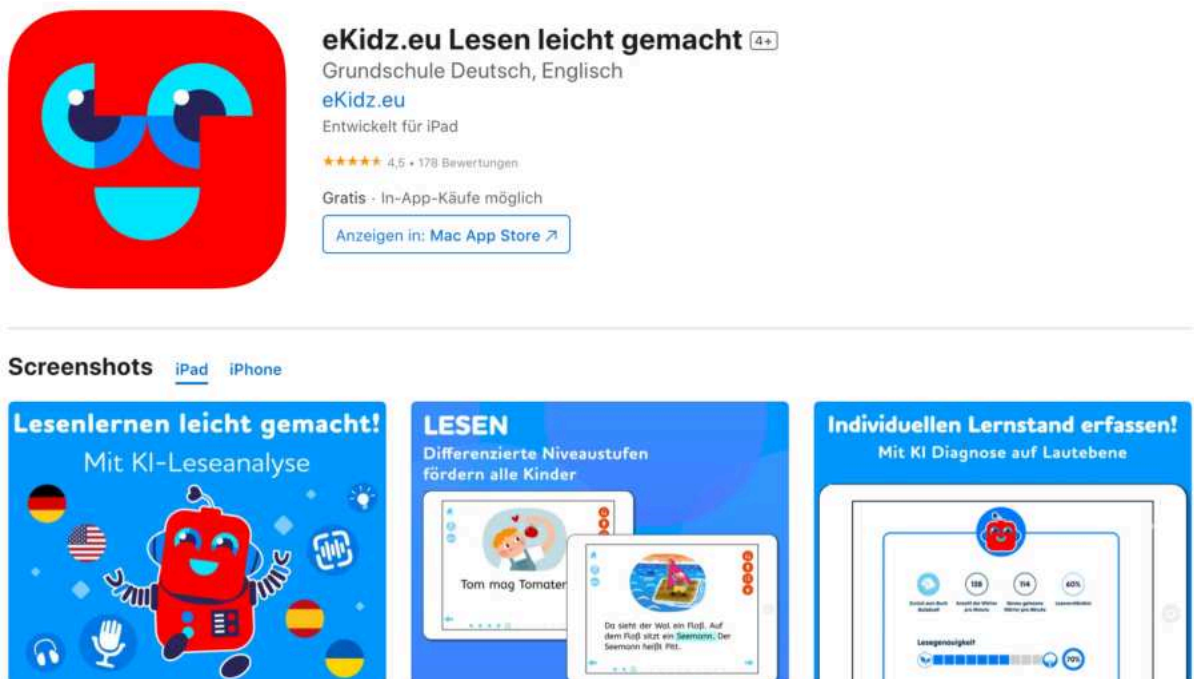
eKidz.eu Lesen leicht gemacht 4+

Grundschule Deutsch, Englisch

eKidz.eu

Entwickelt für iPad

★★★★★ 4,5 • 178 Bewertungen

Gratis · In-App-Käufe möglich

Anzeigen in: Mac App Store ↗

Screenshots iPad iPhone

Lesenlernen leicht gemacht!

Mit KI-Leseanalyse

LESEN

Differenzierte Niveaustufen fördern alle Kinder

Tom mag Tomaten

Da sieht der Wal ein Floß. Auf dem Floß sitzt ein Seemann. Der Seemann heißt Pitt.

Individuellen Lernstand erfassen!

Mit KI Diagnose auf Lautebene

138

114

60%

Lesegenauigkeit

70%